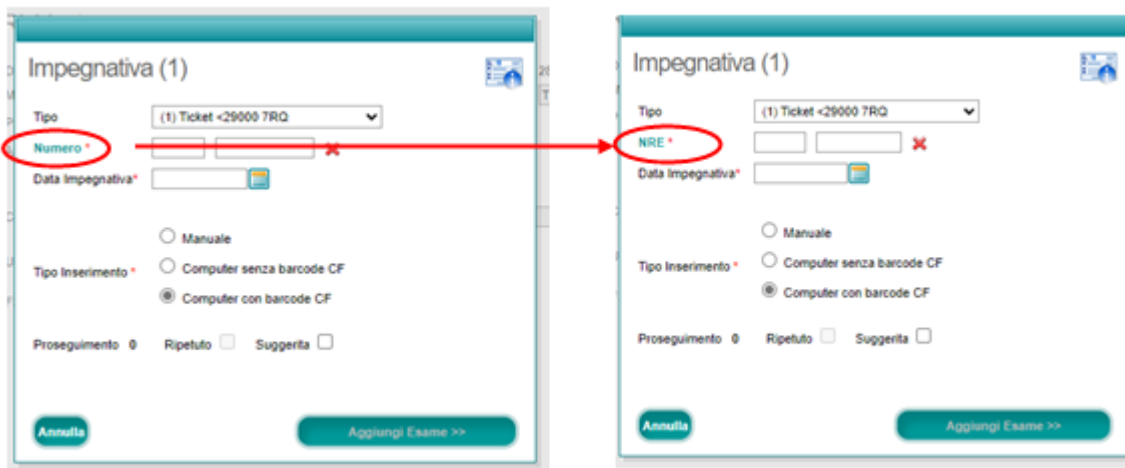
Impegnativa (1)

Tipo (1) Ticket <29000 7RQ

Numero *

Data Impegnativa*

Manuale

Tipo Inserimento * Computer senza barcode CF

Computer con barcode CF

Proseguimento 0 Ripetuto Suggerita

Annulla

Aggiungi Esame >>

Impegnativa (1)

Tipo (1) Ticket <29000 7RQ

NRE *

Data Impegnativa*

Manuale

Tipo Inserimento * Computer senza barcode CF

Computer con barcode CF

Proseguimento 0 Ripetuto Suggerita

Annulla

Aggiungi Esame >>